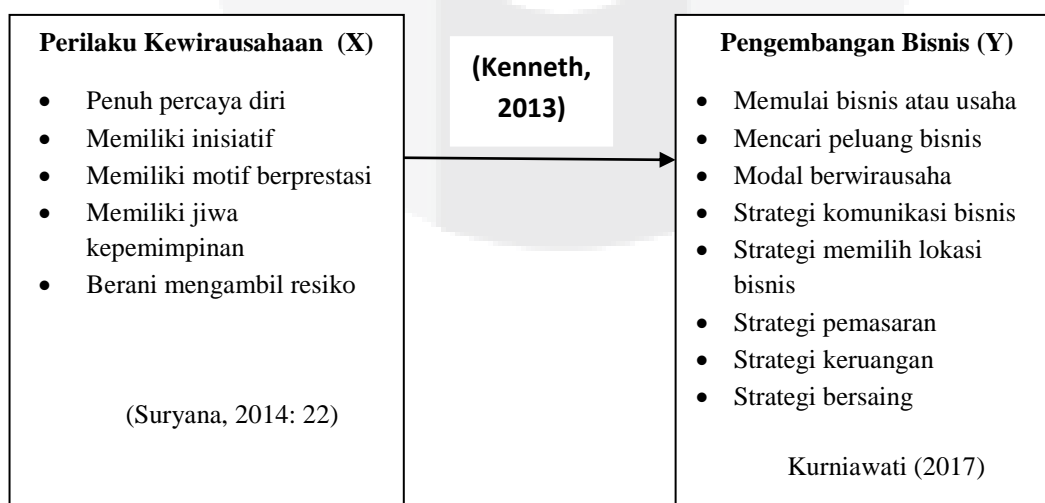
**Perilaku Kewirausahaan (X)**

- Penuh percaya diri
- Memiliki inisiatif
- Memiliki motif berprestasi
- Memiliki jiwa kepemimpinan
- Berani mengambil resiko

(Suryana, 2014: 22)

**(Kenneth, 2013)**

**Pengembangan Bisnis (Y)**

- Memulai bisnis atau usaha
- Mencari peluang bisnis
- Modal berwirausaha
- Strategi komunikasi bisnis
- Strategi memilih lokasi bisnis
- Strategi pemasaran
- Strategi keruangan
- Strategi bersaing

Kurniawati (2017)